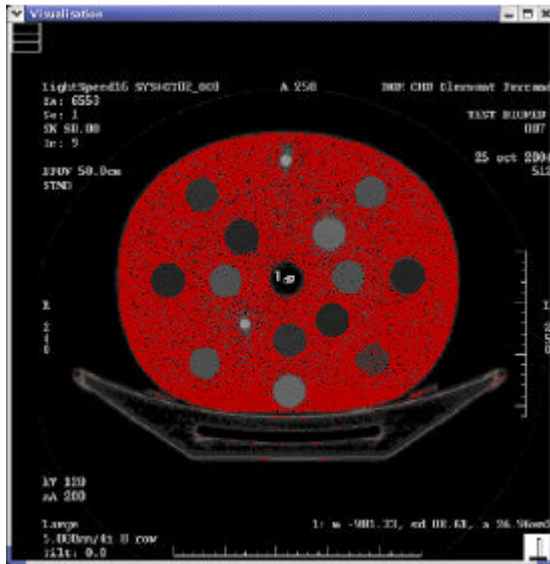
Visualisation

LightSpeed16 SYSH0702_000
A 250
DRP CHU Clermont Ferrand
Ex: 6553
Se: 1
SN S0.00
Im: 9
TEST BIOPER
007
DFOV 50.0cm
STND
25 oct 2004
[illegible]

1

R
2
4
0

kV 120
mA 200

Large
5.000mm/4i 8 cow
Tilt: 0.0
1: m -901.33, sd 88.63, a 26.96cm2